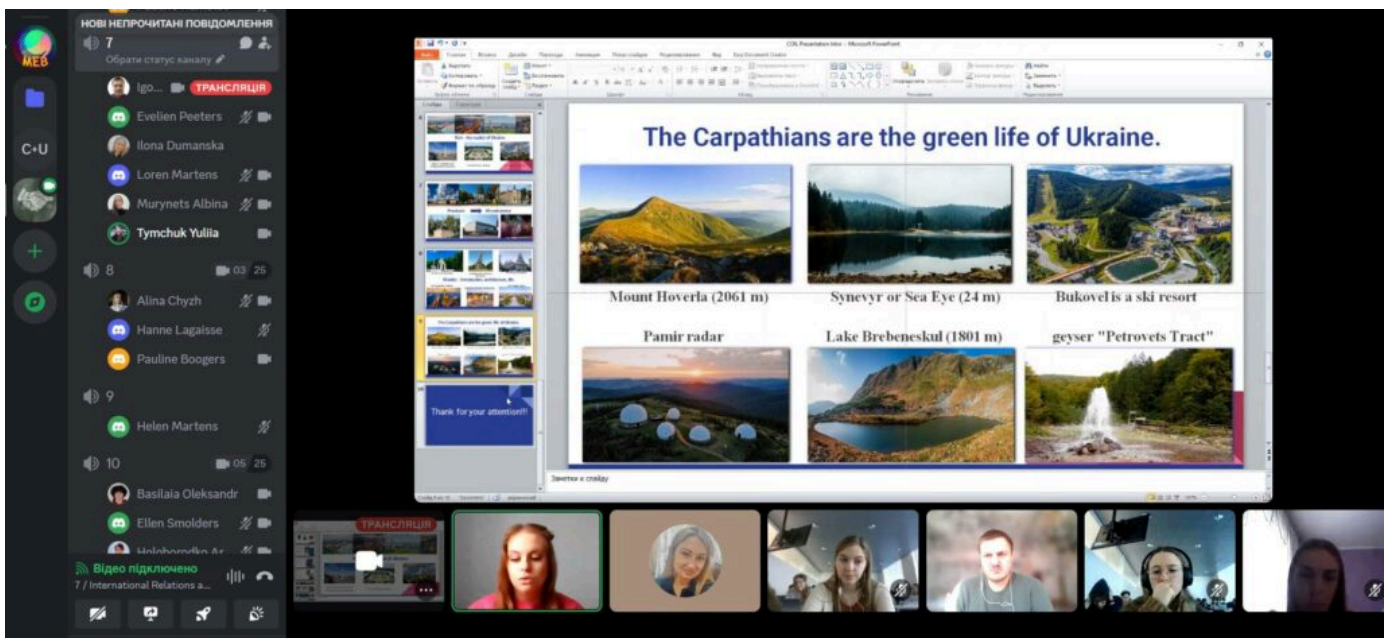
НОВІ НЕПРОЧИТАНІ ПОВІДОМЛЕННЯ

MEB

7
Обрати статус каналу

C+U

Igo... ТРАНСЛЯЦІЯ
Evelien Peeters
Ilona Dumanska
Loren Martens
Murynets Albina
Tymchuk Yuliia

8 03 25
Alina Chyzh
Hanne Lagaisse
Pauline Boogers

9
Helen Martens

10 05 25
Basilaia Oleksandr
Ellen Smolders
Holoborodko Ar...

Відео підключено
7 / International Relations a...

The Carpathians are the green life of Ukraine.

Mount Hoverla (2061 m)
Synevyr or Sea Eye (24 m)
Bukovel is a ski resort
Pamir radar
Lake Brebeneskul (1801 m)
geyser "Petrovets Tract"

Thank for your attention!!!

Заметки к слайду

ТРАНСЛЯЦІЯ